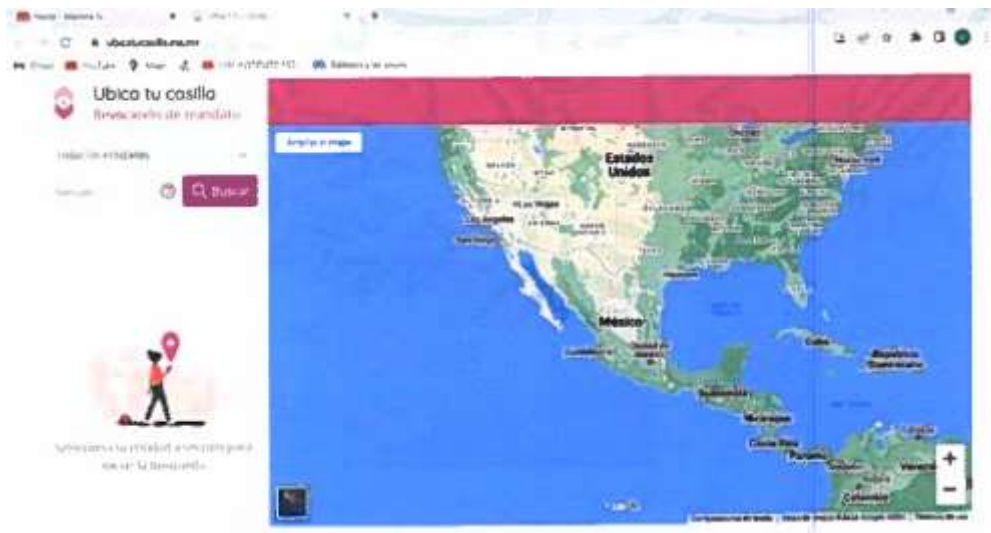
ubicatucasilla.ine.mx

YouTube

Ubica tu casilla
Revocación de mandato

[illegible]

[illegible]

Buscar

Ampliar el mapa

Estados Unidos

Los Ángeles

Las Vegas

México

Cuba

República Dominicana

Guatemala

Nicaragua

Costa Rica

Panamá

Venezuela

Colombia

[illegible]

+

−